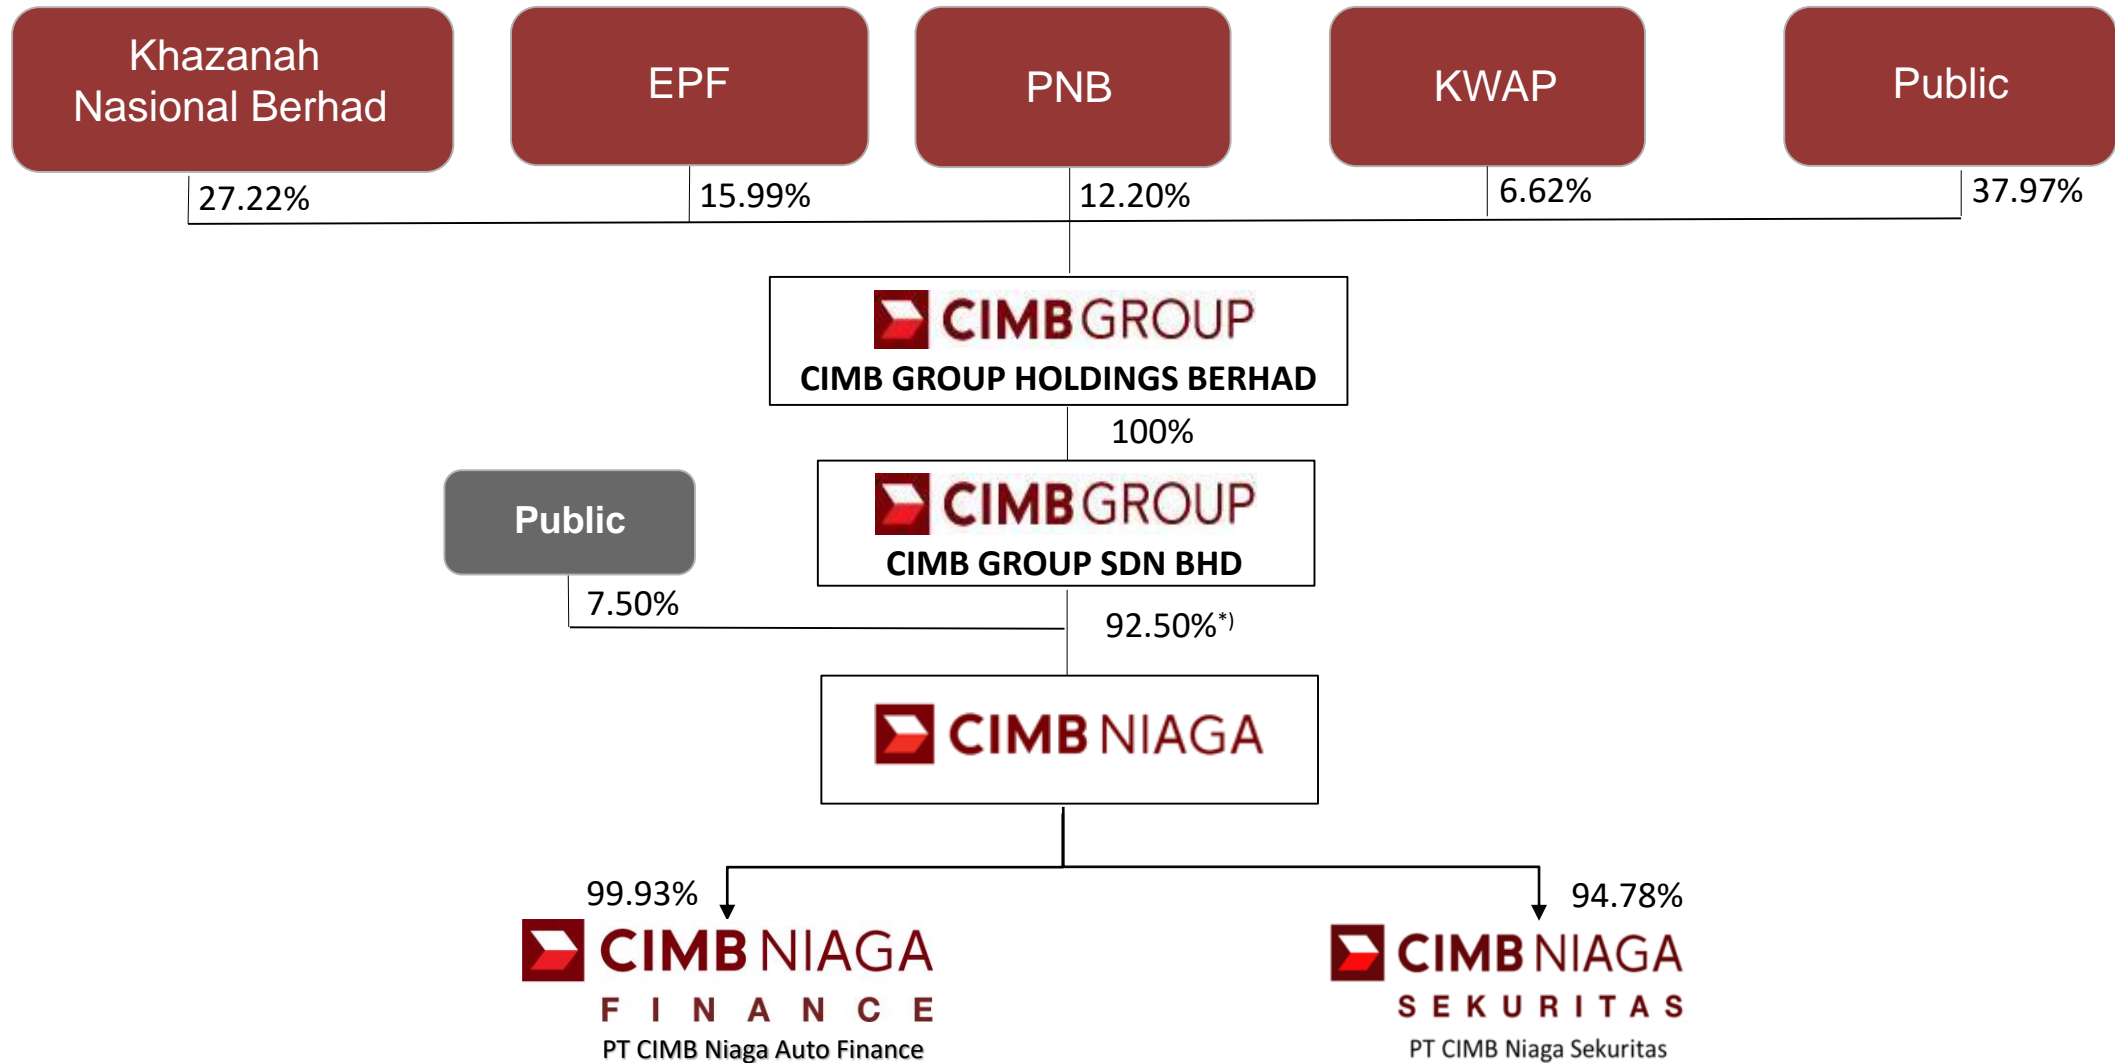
Khazanah Nasional Berhad

EPF

PNB

KWAP

Public

27.22%

15.99%

12.20%

6.62%

37.97%

CIMB GROUP

CIMB GROUP HOLDINGS BERHAD

100%

Public

CIMB GROUP

CIMB GROUP SDN BHD

7.50%

92.50%*)

CIMB NIAGA

99.93%

94.78%

CIMB NIAGA

FINANCE

PT CIMB Niaga Auto Finance

CIMB NIAGA

SEKURITAS

PT CIMB Niaga Sekuritas